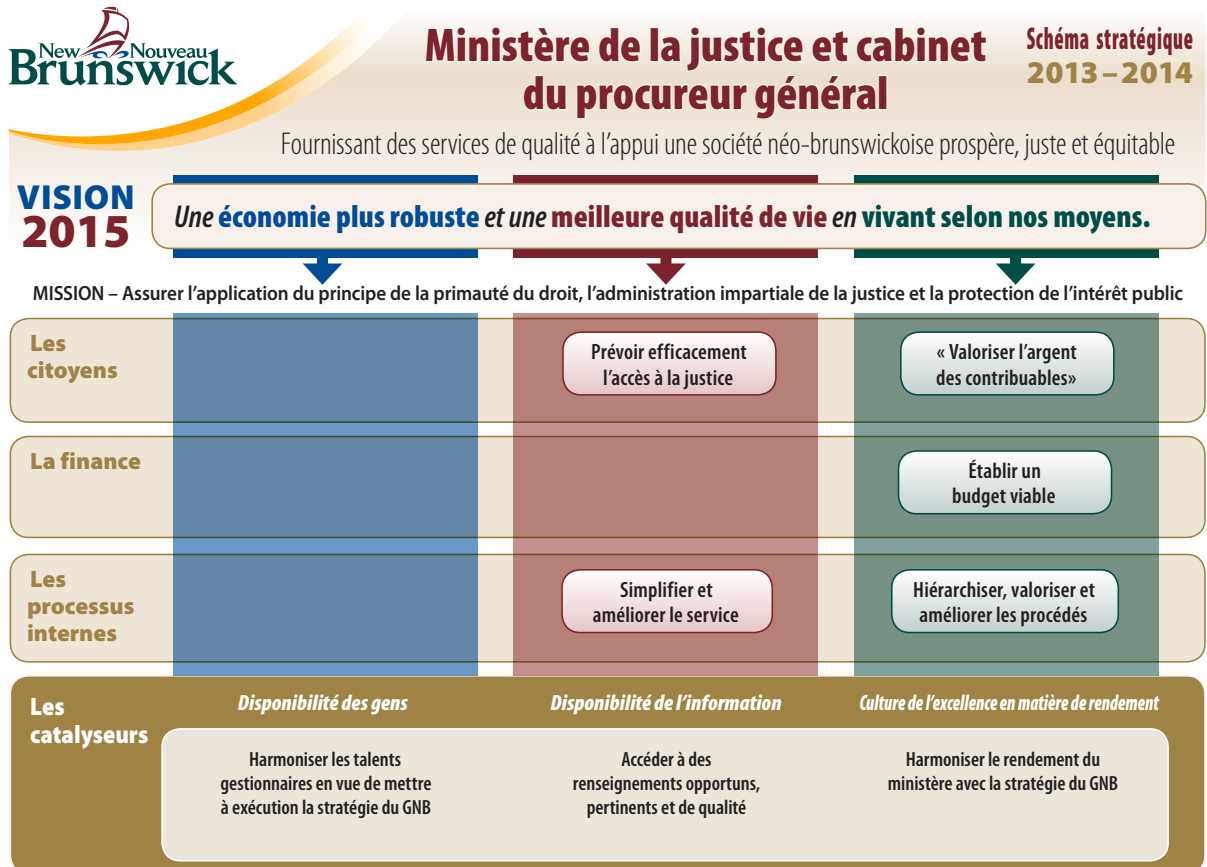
New Nouveau
Brunswick

Ministère de la justice et cabinet du procureur général

Schéma stratégique
2013 – 2014

Fournissant des services de qualité à l'appui une société néo-brunswickoise prospère, juste et équitable

VISION 2015

Une économie plus robuste et une meilleure qualité de vie en vivant selon nos moyens.

MISSION – Assurer l'application du principe de la primauté du droit, l'administration impartiale de la justice et la protection de l'intérêt public

Les citoyens

Prévoir efficacement l'accès à la justice

« Valoriser l'argent des contribuables»

La finance

Établir un budget viable

Les processus internes

Simplifier et améliorer le service

Hiérarchiser, valoriser et améliorer les procédés

Les catalyseurs

Disponibilité des gens

Disponibilité de l'information

Culture de l'excellence en matière de rendement

Harmoniser les talents gestionnaires en vue de mettre à exécution la stratégie du GNB

Accéder à des renseignements opportuns, pertinents et de qualité

Harmoniser le rendement du ministère avec la stratégie du GNB